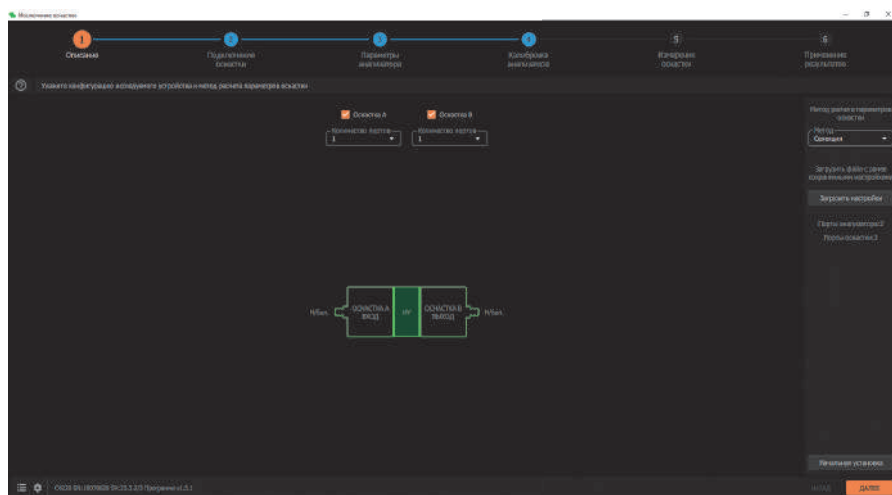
Исключение оснастки

1 Описание
2 Подключение оснастки
3 Параметры анализатора
4 Калибровка анализатора
5 Измерение оснастки
6 Применение результатов

Укажите конфигурацию исследуемого устройства и метод расчета параметров оснастки

Оснастка А
Оснастка В
Количество портов
1
Количество портов
1

N/Букс
ОСНАСТКА А ВХОД
DUT
ОСНАСТКА В ВЫХОД
N/Букс

Метод расчета параметров оснастки
Метод
Селекция

Загрузить файл с ранее сохраненными настройками
Загрузить настройки

Порты анализатора:2
Порты оснастки:2

Начальная установка

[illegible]

НАЗАД
ДАЛЕЕ